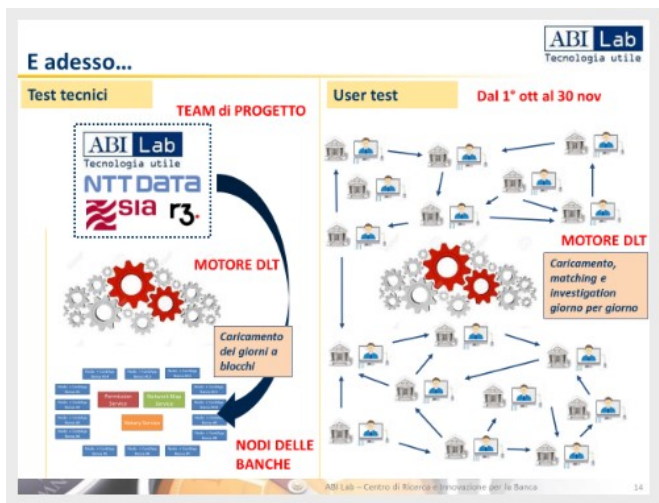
ABI Lab
Tecnologia utile

E adesso…

Test tecnici

TEAM di PROGETTO

ABI Lab
Tecnologia utile

NTT DATA

SIA

r3.

MOTORE DLT

Caricamento dei giorni a blocchi

NODI DELLE BANCHE

User test

Dal 1° ott al 30 nov

MOTORE DLT

Caricamento, matching e investigation giorno per giorno

ABI Lab – Centro di Ricerca e Innovazione per la Banca

14